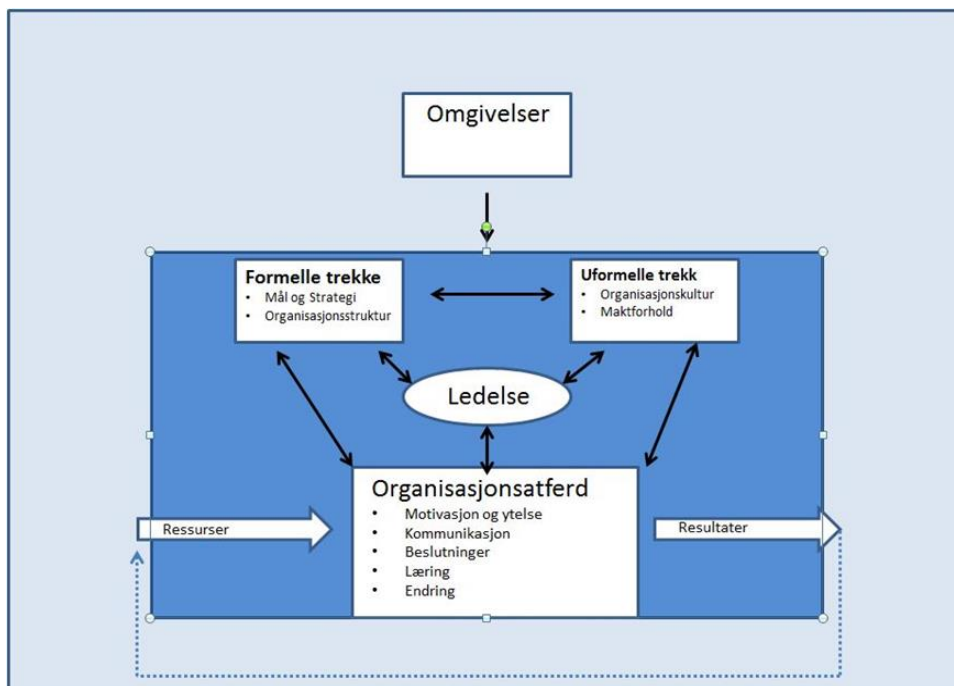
Omgivelser

Formelle trekke
- Mål og Strategi
- Organisasjonsstruktur

Uformelle trekk
- Organisasjonskultur
- Maktforhold

Ledelse

Ressurser

Organisasjonsatferd
- Motivasjon og ytelse
- Kommunikasjon
- Beslutninger
- Læring
- Endring

Resultater